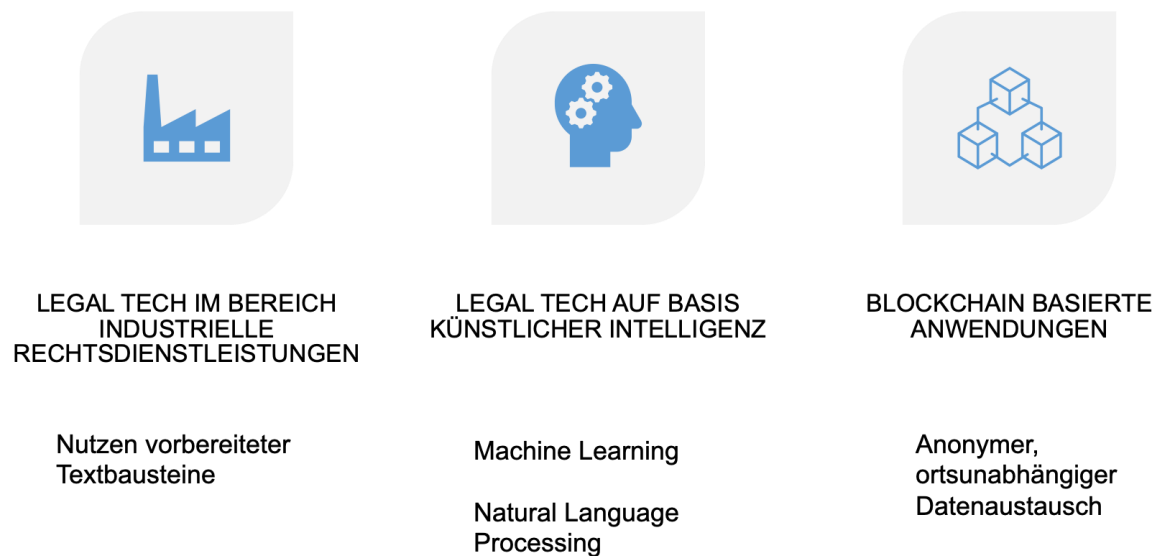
LEGAL TECH IM BEREICH INDUSTRIELLE RECHTSDIENSTLEISTUNGEN

Nutzen vorbereiteter Textbausteine

LEGAL TECH AUF BASIS KÜNSTLICHER INTELLIGENZ

Machine Learning

Natural Language Processing

BLOCKCHAIN BASIERTE ANWENDUNGEN

Anonymer, ortsunabhängiger Datenaustausch